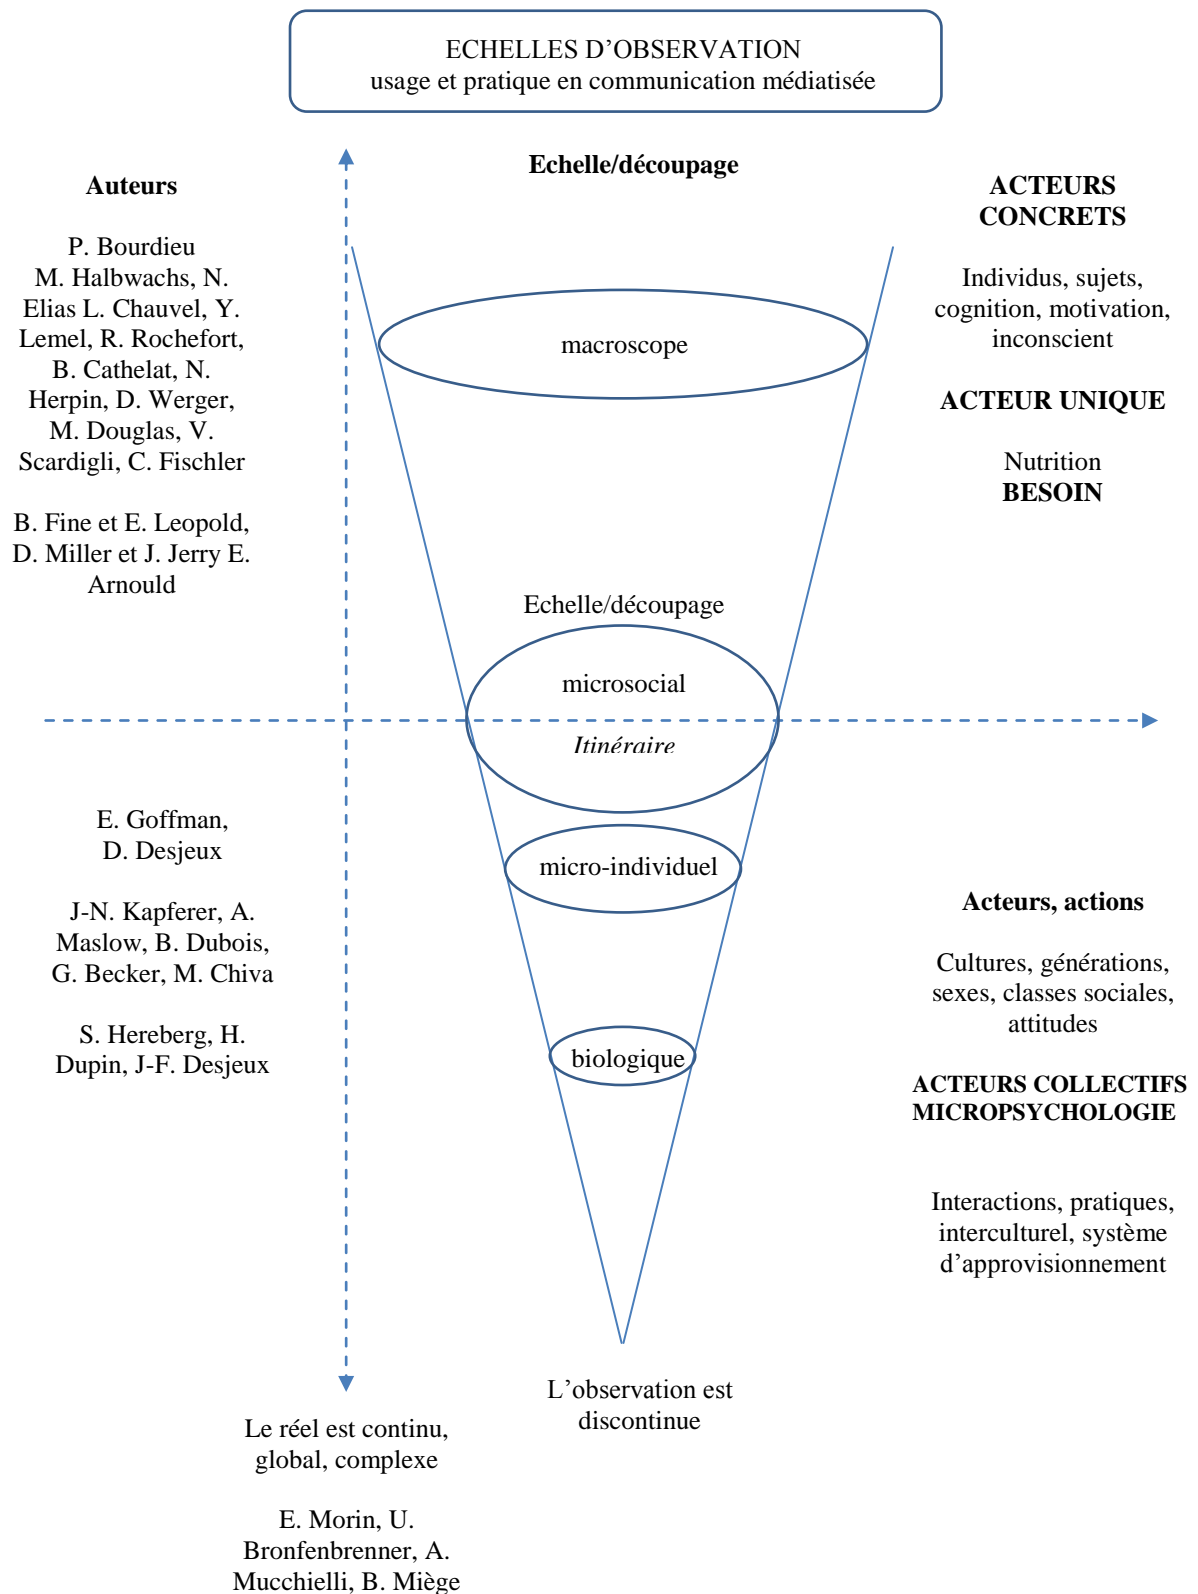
ECHELLES D'OBSERVATION
usage et pratique en communication médiatisée

Auteurs

P. Bourdieu
M. Halbwachs, N. Elias L. Chauvel, Y. Lemel, R. Rochefort, B. Cathelat, N. Herpin, D. Werger, M. Douglas, V. Scardigli, C. Fischler

B. Fine et E. Leopold, D. Miller et J. Jerry E. Arnould

Echelle/découpage

macroscope

Echelle/découpage

microsocial

Itinéraire

micro-individuel

biologique

ACTEURS CONCRETS

Individus, sujets, cognition, motivation, inconscient

ACTEUR UNIQUE

Nutrition
BESOIN

E. Goffman, D. Desjeux

J-N. Kapferer, A. Maslow, B. Dubois, G. Becker, M. Chiva

S. Hereberg, H. Dupin, J-F. Desjeux

Acteurs, actions

Cultures, générations, sexes, classes sociales, attitudes

ACTEURS COLLECTIFS
MICROPSYCHOLOGIE

Interactions, pratiques, interculturel, système d'approvisionnement

L'observation est discontinue

Le réel est continu, global, complexe

E. Morin, U. Bronfenbrenner, A. Mucchielli, B. Miège